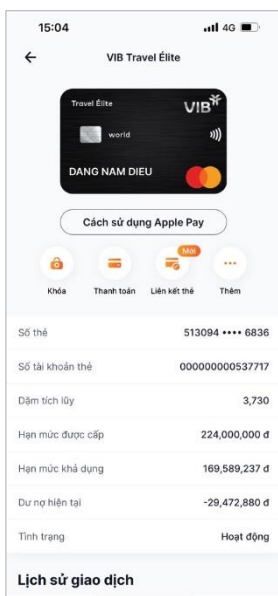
15:04
4G

←
VIB Travel Élite

Travel Élite
VIB
world
DANG NAM DIEU

Cách sử dụng Apple Pay

Khóa
Thanh toán
Mới
Liên kết thẻ
Thêm

| | |
|---|---|
| Số thẻ | 513094 •••• 6836 |
| Số tài khoản thẻ | 000000000537717 |
| Dặm tích lũy | 3,730 |
| Hạn mức được cấp | 224,000,000 đ |
| Hạn mức khả dụng | 169,589,237 đ |
| Dư nợ hiện tại | -29,472,880 đ |
| Tình trạng | Hoạt động |

Lịch sử giao dịch